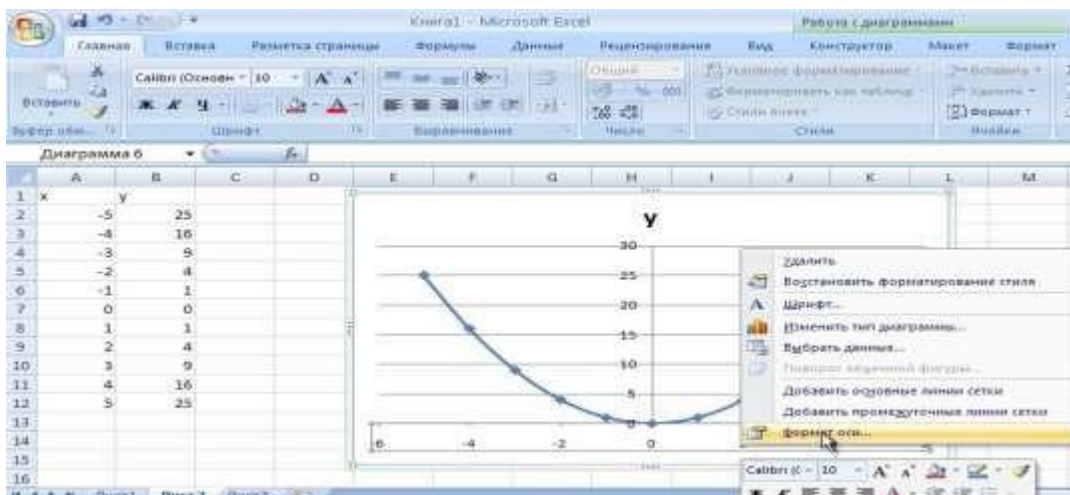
Книга1 - Microsoft Excel

Работа с диаграммами

Главная Вставка Разметка страницы Формулы Данные Рецензирование Вид Конструктор Макет Формат

Вставить

Буфер обм...

Calibri (Основн - 10 - A A

Шрифт

Выравнивание

Общий

Число

Условное форматирование

Форматировать как таблицу

Стили ячеек

Стили

Вставить

Удалить

Формат

Ячейки

Диаграмма 6

fx

| | A | B | C | D |
|---|---|---|---|---|
| 1 | x | y | | |
| 2 | -5 | 25 | | |
| 3 | -4 | 16 | | |
| 4 | -3 | 9 | | |
| 5 | -2 | 4 | | |
| 6 | -1 | 1 | | |
| 7 | 0 | 0 | | |
| 8 | 1 | 1 | | |
| 9 | 2 | 4 | | |
| 10 | 3 | 9 | | |
| 11 | 4 | 16 | | |
| 12 | 5 | 25 | | |
| 13 | | | | |
| 14 | | | | |
| 15 | | | | |
| 16 | | | | |

E F G H I J K L M

y

30
25
20
15
10
5
0

-6 -4 -2 0

Удалить

Восстановить форматирование стиля

Шрифт...

Изменить тип диаграммы...

Выбрать данные...

Поворот объемной фигуры...

Добавить основные линии сетки

Добавить промежуточные линии сетки

Формат оси...

Calibri (С - 10 - A A

Лист1 Лист2 Лист3